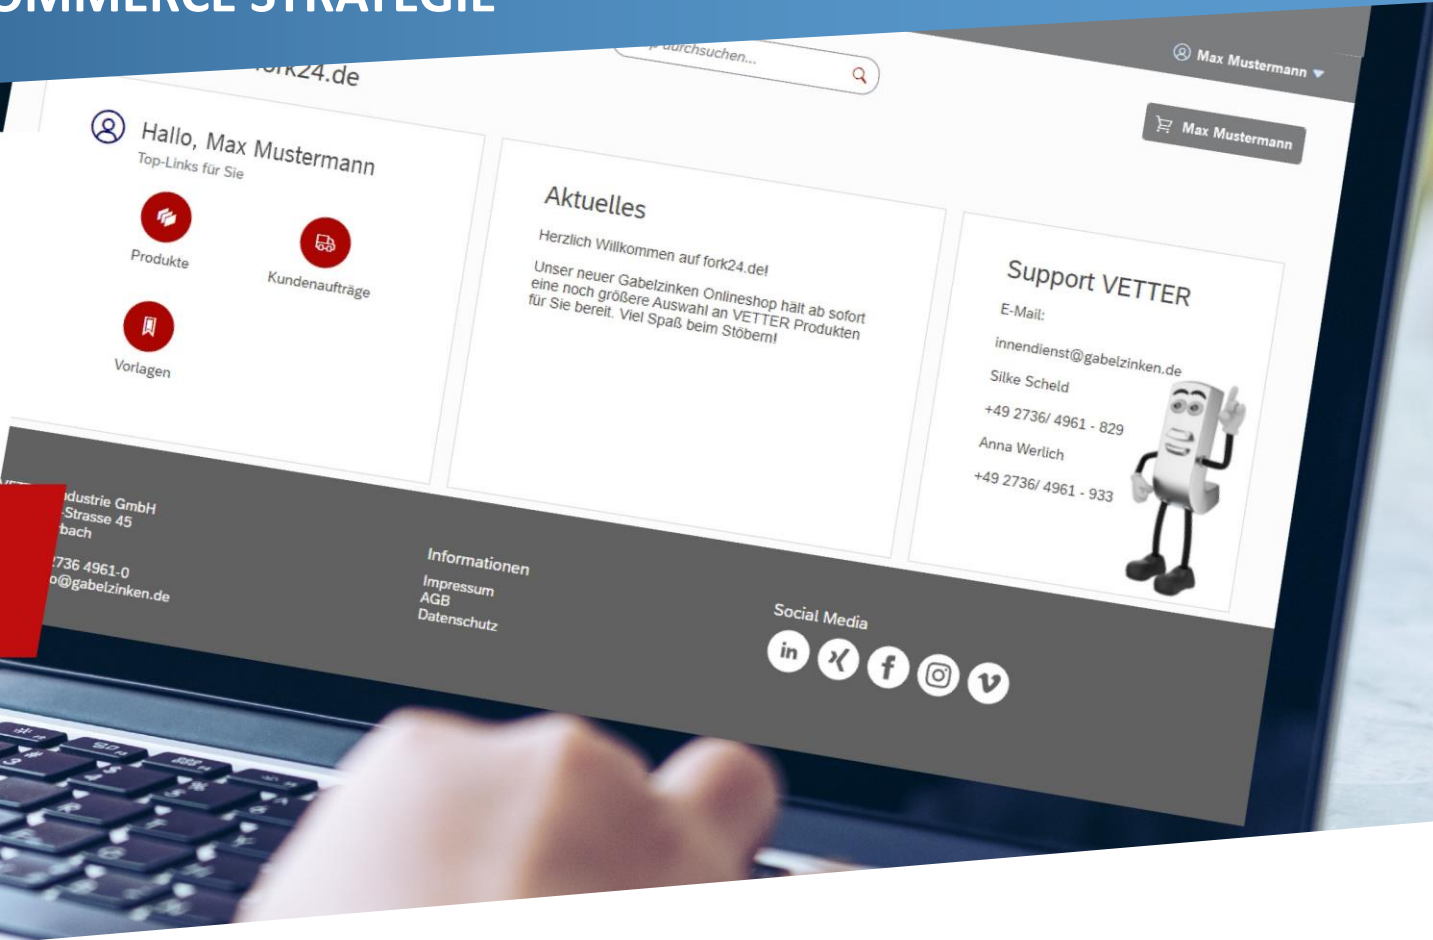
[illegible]OMMERCE STRATEGIE

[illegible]rk24.de

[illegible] durchsuchen...

Max Mustermann

Max Mustermann

Hallo, Max Mustermann
Top-Links für Sie

Produkte

Kundenaufträge

Vorlagen

Aktuelles

Herzlich Willkommen auf fork24.de!

Unser neuer Gabelzinken Onlineshop hält ab sofort eine noch größere Auswahl an VETTER Produkten für Sie bereit. Viel Spaß beim Stöbern!

Support VETTER

E-Mail:

innendienst@gabelzinken.de

Silke Scheld

+49 2736/ 4961 - 829

Anna Werlich

+49 2736/ 4961 - 933

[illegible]dustrie GmbH
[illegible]-Strasse 45
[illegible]bach

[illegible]736 4961-0
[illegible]o@gabelzinken.de

Informationen
Impressum
AGB
Datenschutz

Social Media